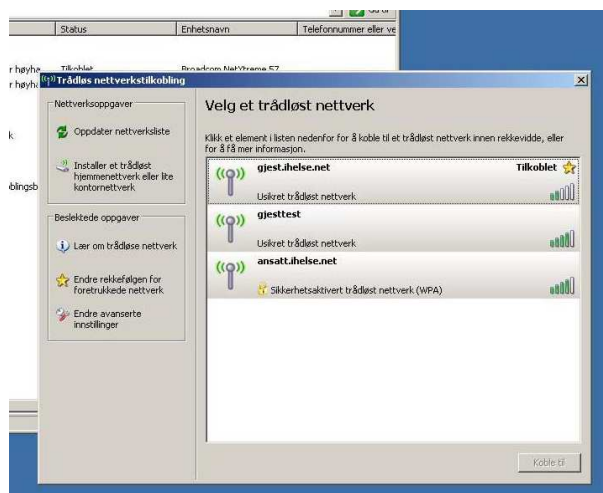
Status | Enhetsnavn | Telefonnummer eller ve

r høyhe Tilkoblet Broadcom NetXtreme 57
r høyhe
k
blingsb

Trådløs nettverkstilkobling

Nettverksoppgaver

Oppdater nettverksliste

Installer et trådløst hjemmenettverk eller lite kontornettverk

Beslektede oppgaver

Lær om trådløse nettverk

Endre rekkefølgen for foretrukkede nettverk

Endre avanserte innstillinger

Velg et trådløst nettverk

Klikk et element i listen nedenfor for å koble til et trådløst nettverk innen rekkevidde, eller for å få mer informasjon.

gjest.ihelse.net
Tilkoblet
Usikret trådløst nettverk

gjesttest
Usikret trådløst nettverk

ansatt.ihelse.net
Sikkerhetsaktivert trådløst nettverk (WPA)

Koble til